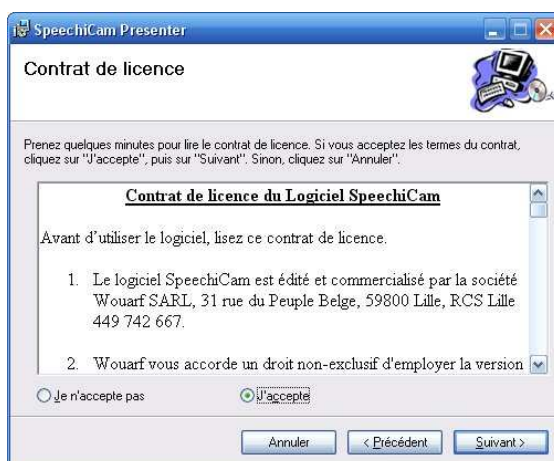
SpeechiCam Presenter

Contrat de licence

Prenez quelques minutes pour lire le contrat de licence. Si vous acceptez les termes du contrat, cliquez sur "J'accepte", puis sur "Suivant". Sinon, cliquez sur "Annuler".

Contrat de licence du Logiciel SpeechiCam

Avant d'utiliser le logiciel, lisez ce contrat de licence.

1. Le logiciel SpeechiCam est édité et commercialisé par la société Wouarf SARL, 31 rue du Peuple Belge, 59800 Lille, RCS Lille 449 742 667.

2. Wouarf vous accorde un droit non-exclusif d'employer la version

Je n'accepte pas
J'accepte

Annuler
< Précédent
Suivant >